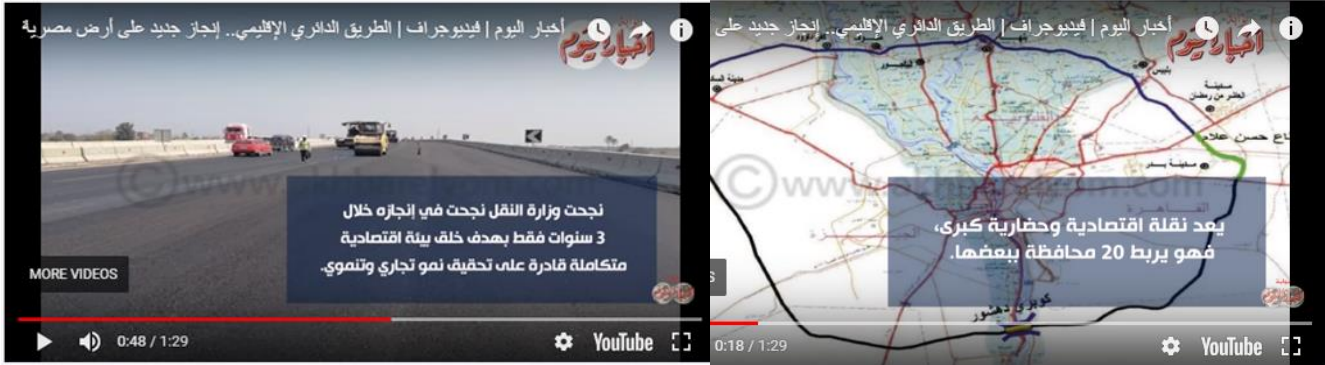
أخبار اليوم | فيديوجراف | الطريق الدائري الإقليمي.. إنجاز جديد على أرض مصرية

أخبار اليوم

نجحت وزارة النقل نجحت في إنجازه خلال 3 سنوات فقط بهدف خلق بيئة اقتصادية متكاملة قادرة على تحقيق نمو تجاري وتنموي.

MORE VIDEOS

0:48 / 1:29

YouTube

أخبار اليوم | فيديوجراف | الطريق الدائري الإقليمي.. إنجاز جديد على

أخبار اليوم

بلبيس

مدينة العاشر من رمضان

مدينة بدر

القاهرة

الجيزة

كوبري دهشور

يعد نقلة اقتصادية وحضارية كبرى، فهو يربط 20 محافظة ببعضها.

0:18 / 1:29

YouTube